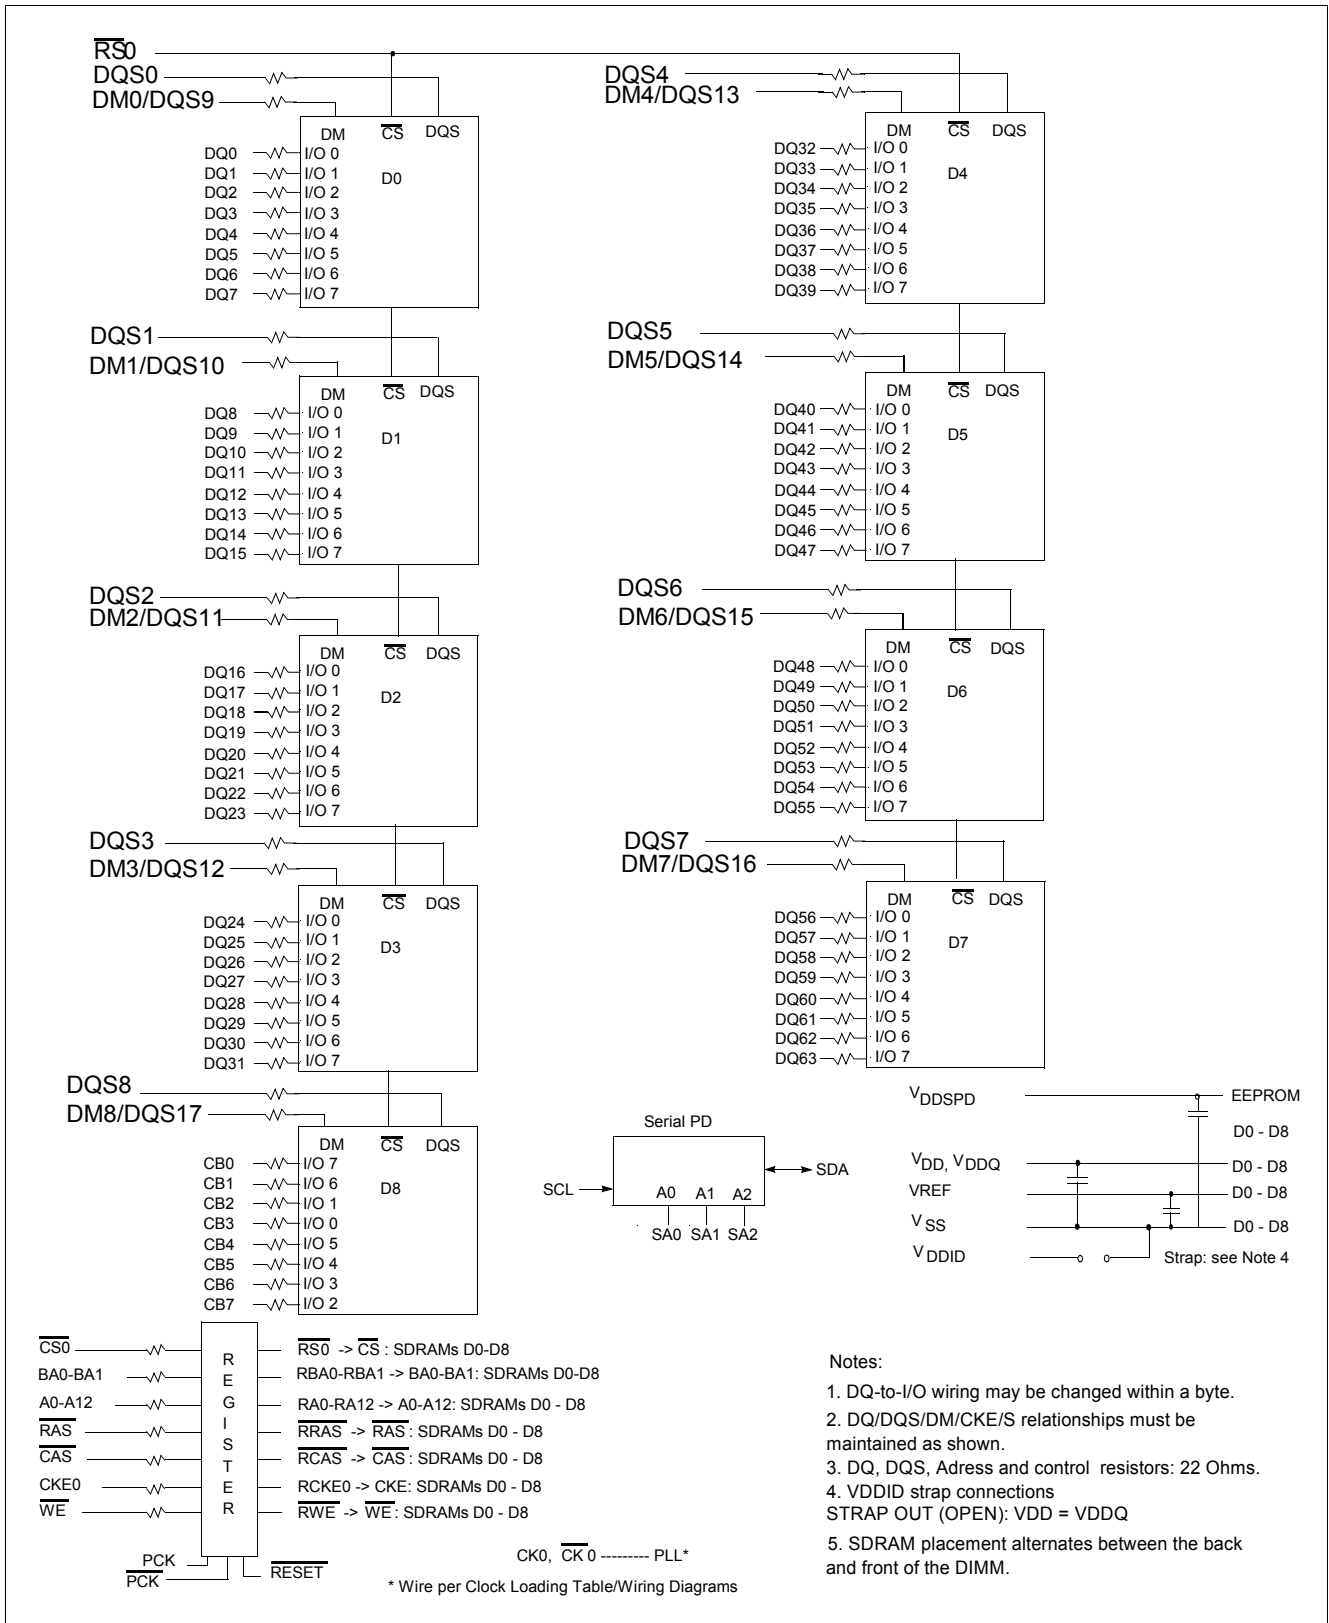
$\overline{RS}0$
DQS0
DM0/DQS9

DM $\overline{CS}$ DQS
DQ0 I/O 0
DQ1 I/O 1
DQ2 I/O 2
DQ3 I/O 3
DQ4 I/O 4
DQ5 I/O 5
DQ6 I/O 6
DQ7 I/O 7
D0

DQS1
DM1/DQS10

DM $\overline{CS}$ DQS
DQ8 I/O 0
DQ9 I/O 1
DQ10 I/O 2
DQ11 I/O 3
DQ12 I/O 4
DQ13 I/O 5
DQ14 I/O 6
DQ15 I/O 7
D1

DQS2
DM2/DQS11

DM $\overline{CS}$ DQS
DQ16 I/O 0
DQ17 I/O 1
DQ18 I/O 2
DQ19 I/O 3
DQ20 I/O 4
DQ21 I/O 5
DQ22 I/O 6
DQ23 I/O 7
D2

DQS3
DM3/DQS12

DM $\overline{CS}$ DQS
DQ24 I/O 0
DQ25 I/O 1
DQ26 I/O 2
DQ27 I/O 3
DQ28 I/O 4
DQ29 I/O 5
DQ30 I/O 6
DQ31 I/O 7
D3

DQS8
DM8/DQS17

DM $\overline{CS}$ DQS
CB0 I/O 7
CB1 I/O 6
CB2 I/O 1
CB3 I/O 0
CB4 I/O 5
CB5 I/O 4
CB6 I/O 3
CB7 I/O 2
D8

DQS4
DM4/DQS13

DM $\overline{CS}$ DQS
DQ32 I/O 0
DQ33 I/O 1
DQ34 I/O 2
DQ35 I/O 3
DQ36 I/O 4
DQ37 I/O 5
DQ38 I/O 6
DQ39 I/O 7
D4

DQS5
DM5/DQS14

DM $\overline{CS}$ DQS
DQ40 I/O 0
DQ41 I/O 1
DQ42 I/O 2
DQ43 I/O 3
DQ44 I/O 4
DQ45 I/O 5
DQ46 I/O 6
DQ47 I/O 7
D5

DQS6
DM6/DQS15

DM $\overline{CS}$ DQS
DQ48 I/O 0
DQ49 I/O 1
DQ50 I/O 2
DQ51 I/O 3
DQ52 I/O 4
DQ53 I/O 5
DQ54 I/O 6
DQ55 I/O 7
D6

DQS7
DM7/DQS16

DM $\overline{CS}$ DQS
DQ56 I/O 0
DQ57 I/O 1
DQ58 I/O 2
DQ59 I/O 3
DQ60 I/O 4
DQ61 I/O 5
DQ62 I/O 6
DQ63 I/O 7
D7

$V_{DDSPD}$ EEPROM
D0 - D8
$V_{DD}$, $V_{DDQ}$ D0 - D8
VREF D0 - D8
$V_{SS}$ D0 - D8
$V_{DDID}$ Strap: see Note 4

Serial PD
SCL SDA
A0 A1 A2
SA0 SA1 SA2

$\overline{CS0}$
BA0-BA1
A0-A12
$\overline{RAS}$
$\overline{CAS}$
CKE0
$\overline{WE}$
R E G I S T E R
PCK
$\overline{PCK}$
$\overline{RESET}$

$\overline{RS0}$ -> $\overline{CS}$ : SDRAMs D0-D8
RBA0-RBA1 -> BA0-BA1: SDRAMs D0-D8
RA0-RA12 -> A0-A12: SDRAMs D0 - D8
$\overline{RRAS}$ -> $\overline{RAS}$: SDRAMs D0 - D8
$\overline{RCAS}$ -> $\overline{CAS}$: SDRAMs D0 - D8
RCKE0 -> CKE: SDRAMs D0 - D8
$\overline{RWE}$ -> $\overline{WE}$: SDRAMs D0 - D8

CK0, $\overline{CK}$0 --------- PLL*
* Wire per Clock Loading Table/Wiring Diagrams

Notes:
1. DQ-to-I/O wiring may be changed within a byte.
2. DQ/DQS/DM/CKE/S relationships must be maintained as shown.
3. DQ, DQS, Adress and control resistors: 22 Ohms.
4. VDDID strap connections
STRAP OUT (OPEN): VDD = VDDQ
5. SDRAM placement alternates between the back and front of the DIMM.